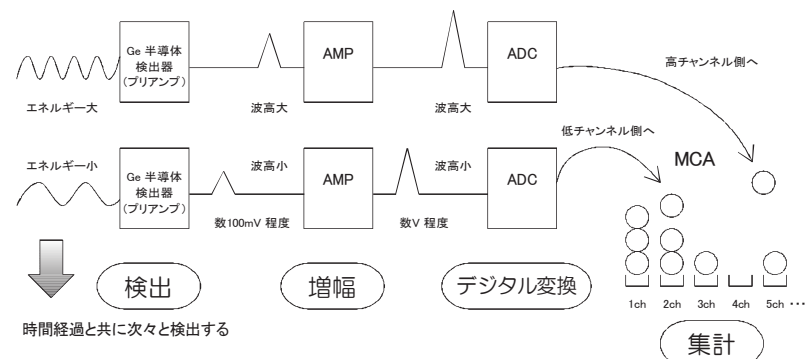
Ge 半導体検出器（プリアンプ）

AMP

ADC

高チャンネル側へ

エネルギー大

波高大

波高大

低チャンネル側へ

エネルギー小

Ge 半導体検出器（プリアンプ）

波高小

AMP

波高小

ADC

MCA

数100mV 程度

数V 程度

検出

増幅

デジタル変換

1ch 2ch 3ch 4ch 5ch …

時間経過と共に次々と検出する

集計